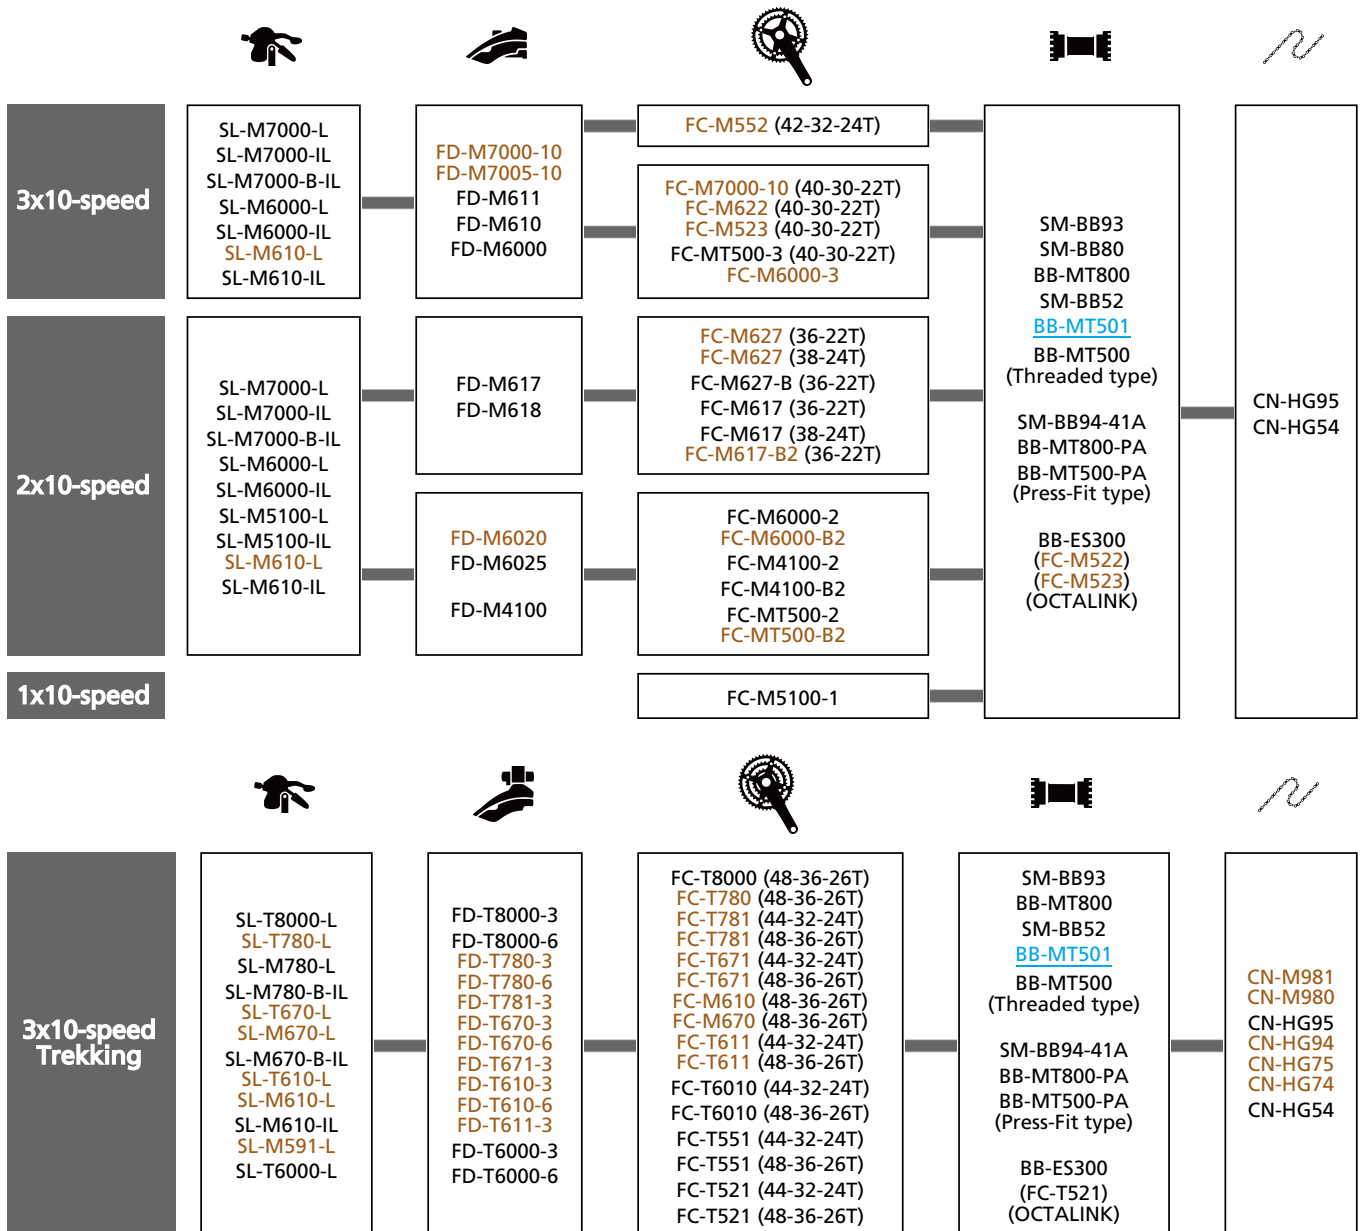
3x10-speed

SL-M7000-L
SL-M7000-IL
SL-M7000-B-IL
SL-M6000-L
SL-M6000-IL
SL-M610-L
SL-M610-IL

FD-M7000-10
FD-M7005-10
FD-M611
FD-M610
FD-M6000

FC-M552 (42-32-24T)

FC-M7000-10 (40-30-22T)
FC-M622 (40-30-22T)
FC-M523 (40-30-22T)
FC-MT500-3 (40-30-22T)
FC-M6000-3

2x10-speed

SL-M7000-L
SL-M7000-IL
SL-M7000-B-IL
SL-M6000-L
SL-M6000-IL
SL-M5100-L
SL-M5100-IL
SL-M610-L
SL-M610-IL

FD-M617
FD-M618

FC-M627 (36-22T)
FC-M627 (38-24T)
FC-M627-B (36-22T)
FC-M617 (36-22T)
FC-M617 (38-24T)
FC-M617-B2 (36-22T)

FD-M6020
FD-M6025

FD-M4100

FC-M6000-2
FC-M6000-B2
FC-M4100-2
FC-M4100-B2
FC-MT500-2
FC-MT500-B2

1x10-speed

FC-M5100-1

SM-BB93
SM-BB80
BB-MT800
SM-BB52
BB-MT501
BB-MT500
(Threaded type)

SM-BB94-41A
BB-MT800-PA
BB-MT500-PA
(Press-Fit type)

BB-ES300
(FC-M522)
(FC-M523)
(OCTALINK)

CN-HG95
CN-HG54

3x10-speed Trekking

SL-T8000-L
SL-T780-L
SL-M780-L
SL-M780-B-IL
SL-T670-L
SL-M670-L
SL-M670-B-IL
SL-T610-L
SL-M610-L
SL-M610-IL
SL-M591-L
SL-T6000-L

FD-T8000-3
FD-T8000-6
FD-T780-3
FD-T780-6
FD-T781-3
FD-T670-3
FD-T670-6
FD-T671-3
FD-T610-3
FD-T610-6
FD-T611-3
FD-T6000-3
FD-T6000-6

FC-T8000 (48-36-26T)
FC-T780 (48-36-26T)
FC-T781 (44-32-24T)
FC-T781 (48-36-26T)
FC-T671 (44-32-24T)
FC-T671 (48-36-26T)
FC-M610 (48-36-26T)
FC-M670 (48-36-26T)
FC-T611 (44-32-24T)
FC-T611 (48-36-26T)
FC-T6010 (44-32-24T)
FC-T6010 (48-36-26T)
FC-T551 (44-32-24T)
FC-T551 (48-36-26T)
FC-T521 (44-32-24T)
FC-T521 (48-36-26T)

SM-BB93
BB-MT800
SM-BB52
BB-MT501
BB-MT500
(Threaded type)

SM-BB94-41A
BB-MT800-PA
BB-MT500-PA
(Press-Fit type)

BB-ES300
(FC-T521)
(OCTALINK)

CN-M981
CN-M980
CN-HG95
CN-HG94
CN-HG75
CN-HG74
CN-HG54